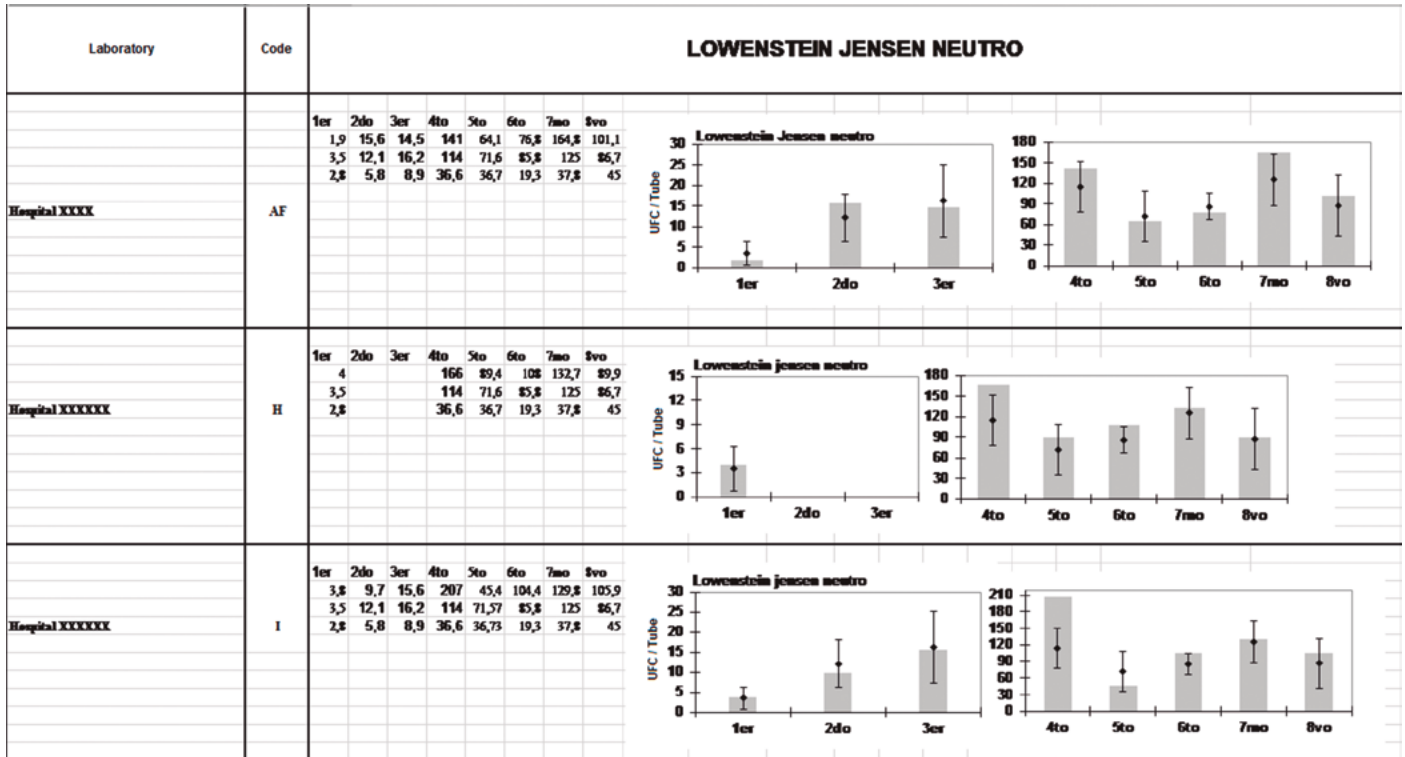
| Laboratory | Code | LOWENSTEIN JENSEN NEUTRO |
|---|---|---|
| Hospital XXXX | AF | |
| Hospital XXXXXX | H | |
| Hospital XXXXXX | I | |

| 1er | 2do | 3er | 4to | 5to | 6to | 7mo | 8vo |
|---|---|---|---|---|---|---|---|
| 1,9 | 15,6 | 14,5 | 141 | 64,1 | 76,8 | 164,8 | 101,1 |
| 3,5 | 12,1 | 16,2 | 114 | 71,6 | 85,8 | 125 | 86,7 |
| 2,8 | 5,8 | 8,9 | 36,6 | 36,7 | 19,3 | 37,8 | 45 |

Lowenstein Jensen neutro
UFC / Tube
30 25 20 15 10 5 0
1er 2do 3er
180 150 120 90 60 30 0
4to 5to 6to 7mo 8vo

| 1er | 2do | 3er | 4to | 5to | 6to | 7mo | 8vo |
|---|---|---|---|---|---|---|---|
| 4 | | | 166 | 89,4 | 108 | 132,7 | 89,9 |
| 3,5 | | | 114 | 71,6 | 85,8 | 125 | 86,7 |
| 2,8 | | | 36,6 | 36,7 | 19,3 | 37,8 | 45 |

Lowenstein jensen neutro
UFC / Tube
15 12 9 6 3 0
1er 2do 3er
180 150 120 90 60 30 0
4to 5to 6to 7mo 8vo

| 1er | 2do | 3er | 4to | 5to | 6to | 7mo | 8vo |
|---|---|---|---|---|---|---|---|
| 3,8 | 9,7 | 15,6 | 207 | 45,4 | 104,4 | 129,8 | 105,9 |
| 3,5 | 12,1 | 16,2 | 114 | 71,57 | 85,8 | 125 | 86,7 |
| 2,8 | 5,8 | 8,9 | 36,6 | 36,73 | 19,3 | 37,8 | 45 |

Lowenstein jensen neutro
UFC / Tube
30 25 20 15 10 5 0
1er 2do 3er
210 180 150 120 90 60 30 0
4to 5to 6to 7mo 8vo